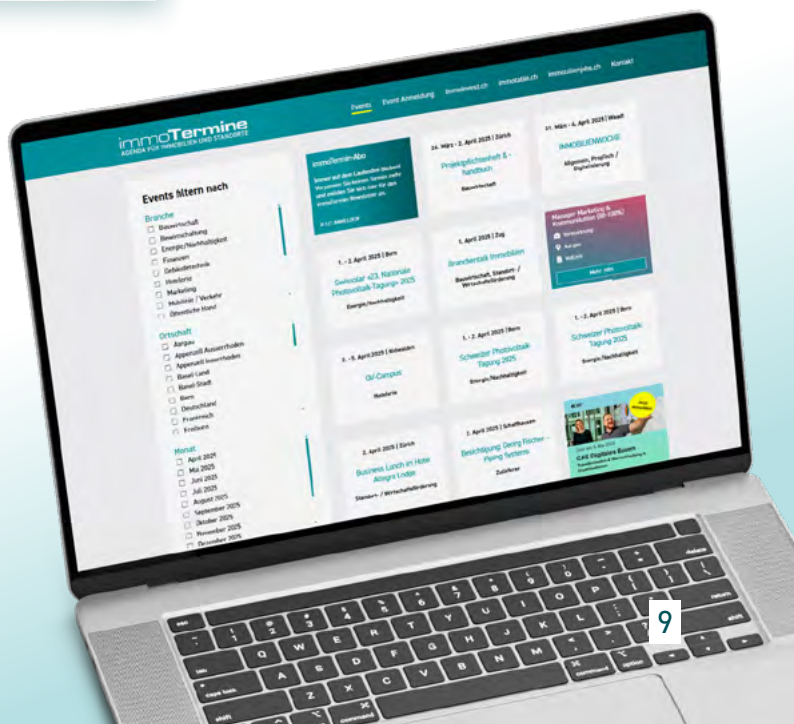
immoTermine
AGENDA FÜR IMMOBILIEN UND STANDORTE

Events Event Anmeldung immoinvest.ch immotalk.ch immobilienjobs.ch Kontakt

Events filtern nach

Branche
Bauwirtschaft
Bewirtschaftung
Energie/Nachhaltigkeit
Finanzen
Gebäudetechnik
Hotellerie
Marketing
Mobilität / Verkehr
Öffentliche Hand

Ortschaft
Aargau
Appenzell Ausserrhoden
Appenzell Innerrhoden
Basel-Land
Basel-Stadt
Bern
Deutschland
Frankreich
Freiburg

Monat
April 2025
Mai 2025
Juni 2025
Juli 2025
August 2025
September 2025
Oktober 2025
November 2025
Dezember 2025

immoTermin-Abo
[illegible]

24. März - 2. April 2025 | Zürich
Projektpflichtenheft & -handbuch
Bauwirtschaft

31. März - 4. April 2025 | Weslt
IMMOBILIENWOCHE
Allgemein, Projtech / Digitalisierung

1. - 2. April 2025 | Bern
Swissolar x23. Nationale Photovoltaik-Tagung 2025
Energie/Nachhaltigkeit

1. April 2025 | Zug
Branchentalk Immobilien
Bauwirtschaft, Standort- / Wirtschaftsförderung

Manager Marketing & Kommunikation (80-100%)
Mehr Infos

1. - 2. April 2025 | Bern
Schweizer Photovoltaik-Tagung 2025
Energie/Nachhaltigkeit

1. - 2. April 2025 | Bern
Schweizer Photovoltaik Tagung 2025
Energie/Nachhaltigkeit

3. - 5. April 2025 | Einsiedeln
Oil Campus
Hotellerie

2. April 2025 | Zürich
Business Lunch im Hotel Allegra Lodge
Standort- / Wirtschaftsförderung

7. April 2025 | Schaffhausen
Besichtigung: Georg Fischer - Piping Systems
Zulieferer

CAS Digitales Bauen

9